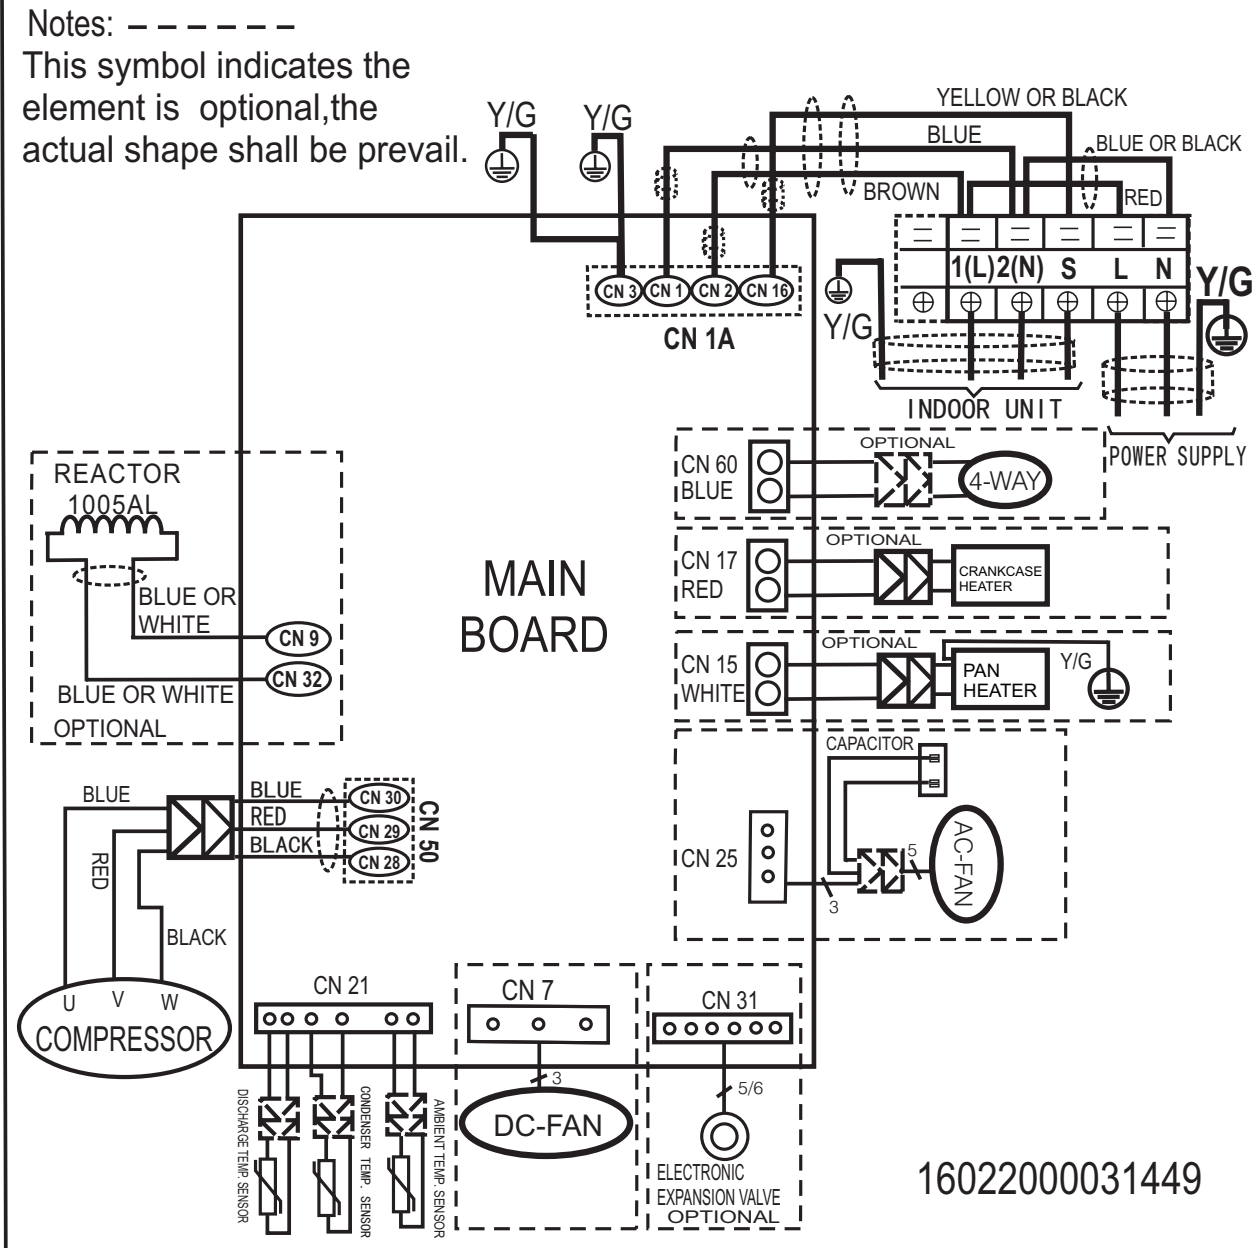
Notes: ------
This symbol indicates the element is optional,the actual shape shall be prevail.

Y/G
Y/G
YELLOW OR BLACK
BLUE
BLUE OR BLACK
BROWN
RED
1(L) 2(N) S L N
Y/G
Y/G
CN 3 CN 1 CN 2 CN 16
CN 1A
INDOOR UNIT
POWER SUPPLY

REACTOR
1005AL
BLUE OR WHITE
CN 9
CN 32
BLUE OR WHITE
OPTIONAL

MAIN BOARD

CN 60 BLUE
OPTIONAL
4-WAY
CN 17 RED
OPTIONAL
CRANKCASE HEATER
CN 15 WHITE
OPTIONAL
PAN HEATER
Y/G
CAPACITOR
CN 25
5
3
AC-FAN

BLUE
RED
BLACK
BLUE
RED
BLACK
CN 30
CN 29
CN 28
CN 50
U V W
COMPRESSOR

CN 21
DISCHARGE TEMP SENSOR
CONDENSER TEMP. SENSOR
AMBIENT TEMP SENSOR
CN 7
3
DC-FAN
CN 31
5/6
ELECTRONIC EXPANSION VALVE
OPTIONAL

16022000031449